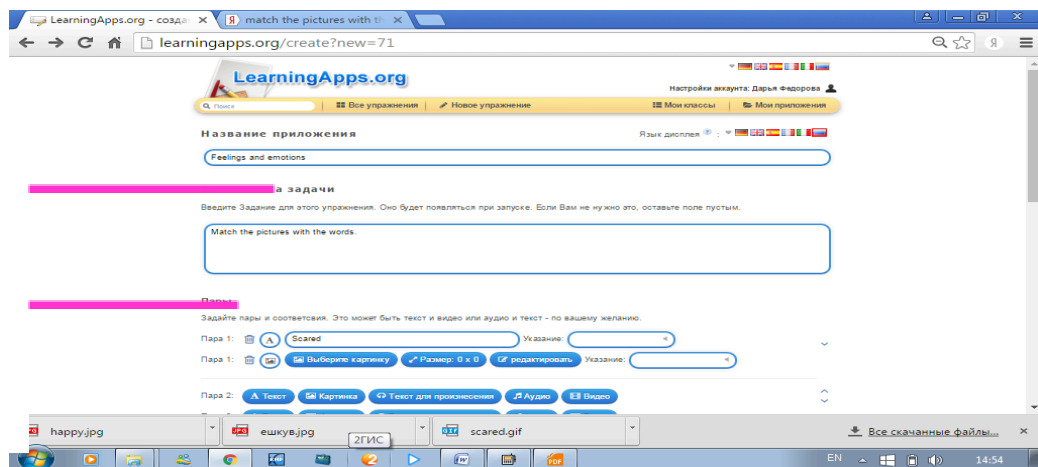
LearningApps.org - созда ×
match the pictures with th ×

learningapps.org/create?new=71

LearningApps.org

Настройки аккаунта: Дарья Федорова

Поиск
Все упражнения
Новое упражнение
Мои классы
Мои приложения

Название приложения

Язык дисплея

Feelings and emotions

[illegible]а задачи

Введите Задание для этого упражнения. Оно будет появляться при запуске. Если Вам не нужно это, оставьте поле пустым.

Match the pictures with the words.

Пары

Задайте пары и соответсвия. Это может быть текст и видео или аудио и текст - по вашему желанию.

Пара 1: A Scared Указание:

Пара 1: Выберите картинку Размер: 0 x 0 редактировать Указание:

Пара 2: A Текст Картинка Текст для произнесения Аудио Видео

happy.jpg
ешкув.jpg
2ГИС
scared.gif
Все скачанные файлы...

EN
14:54